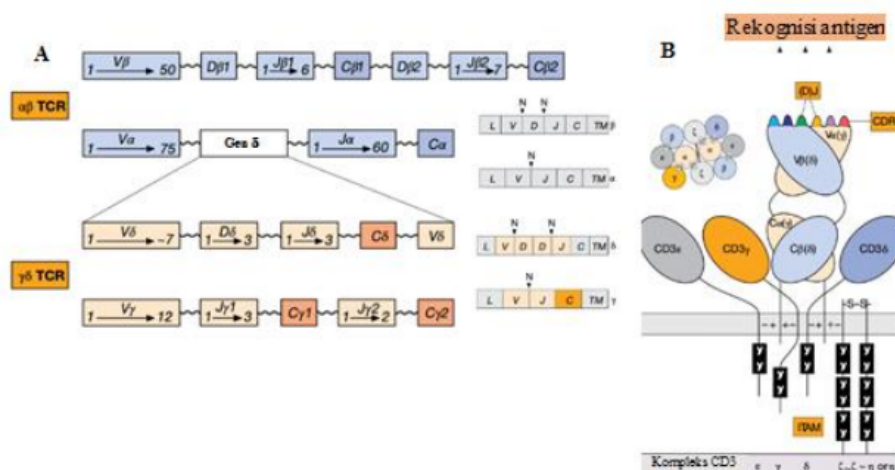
Rekognisi antigen

A

B

1 Vβ 50 Dβ1 1 Jβ1 6 Cβ1 Dβ2 1 Jβ2 7 Cβ2

αβ TCR

1 Vα 75 Gen δ 1 Jα 60 Cα

1 Vδ ~7 1 Dδ 3 1 Jδ 3 Cδ Vδ

γδ TCR

1 Vγ 12 1 Jγ1 3 Cγ1 1 Jγ2 2 Cγ2

N N
L V D J C TM β

N
L V J C TM α

N N
L V D D J C TM δ

N
L V J C TM γ

(D)J

CDR

Vα(γ)

Vβ(δ)

Cα(γ)

Cβ(δ)

CD3ε

CD3γ

CD3δ

ITAM

Kompleks CD3 ε γ δ ζ-ζ = η